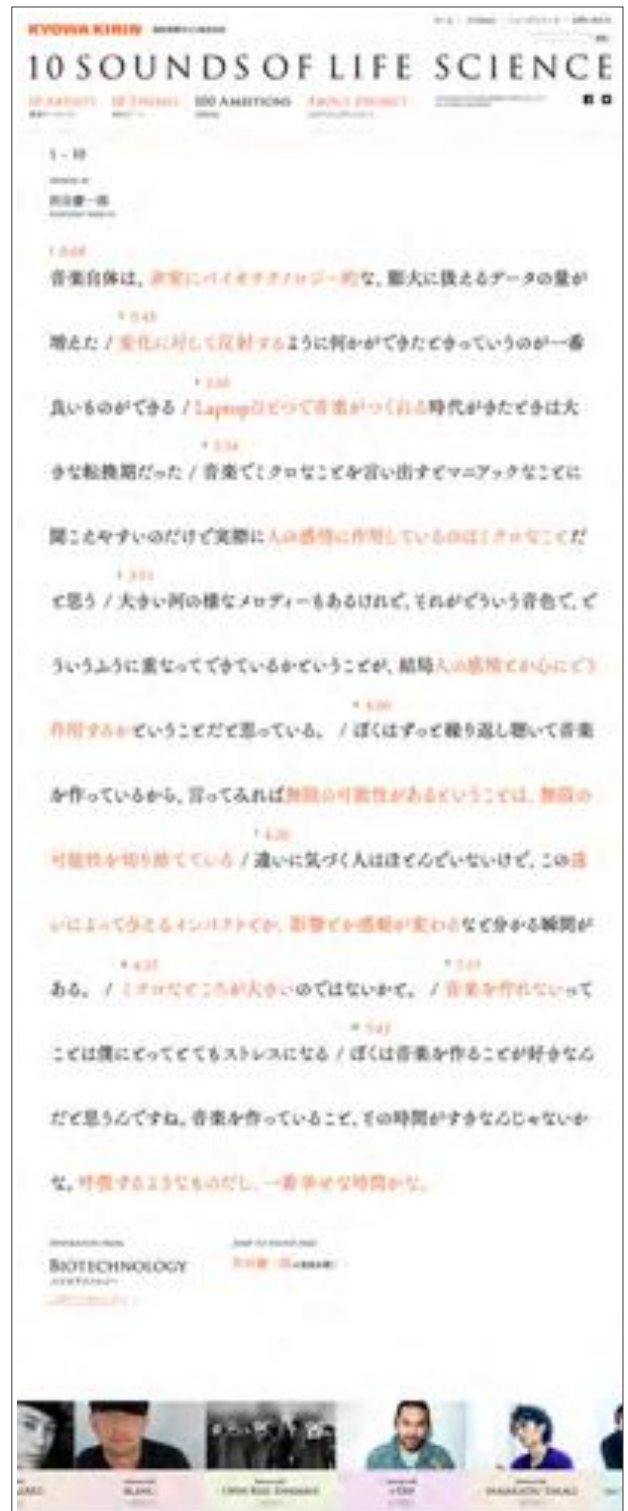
KYOWA KIRIN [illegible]

10 SOUNDS OF LIFE SCIENCE

10 ARTISTS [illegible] 10 THEMES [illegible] 100 AMBITIONS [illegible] ABOUT PROJECT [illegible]

1 – 10

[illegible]

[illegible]

* 0:08
音楽自体は、非常にバイオテクノロジー的な、膨大に我とるデータの量が

* 0:45
増えた / 変化に対して反射するように何かができたときっていうのが一番

* 1:08
良いものができる / Laptopひとつで音楽がつくれる時代がきたときは大

* 1:34
きな転換期だった / 音楽でミクロなことを言い出すとマニアックなことに

聞こえやすいのだけど実際に人の感情に作用しているのはミクロなことだ

* 2:51
と思う / 大きい河の様なメロディーもあるけれど、それがどういう音色で、ど

ういうふうに重なってできているかということが、結局人の感情とか心にどう

* 4:06
作用するかということだと思っている。 / ぼくはずっと繰り返し聴いて音楽

を作っているから、言ってみれば無限の可能性があるということは、無限の

* 4:26
可能性を切り捨てている / 違いに気づく人はほとんどいないけど、この違

いによって分かるインパクトとか、影響とか感動が変わるなと分かる瞬間が

* 4:37 * 5:03
ある。 / ミクロなところが大きいのではないかと。 / 音楽を作れないって

* 5:43
ことは僕にとってとてもストレスになる / ぼくは音楽を作ることが好きなん

だと思うんですね。音楽を作っているとき、その時間がすきなんじゃないか

な。呼吸するようなものだし、一番幸せな時間かな。

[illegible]
BIOTECHNOLOGY
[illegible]

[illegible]
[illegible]

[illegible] BLANL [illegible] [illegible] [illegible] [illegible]